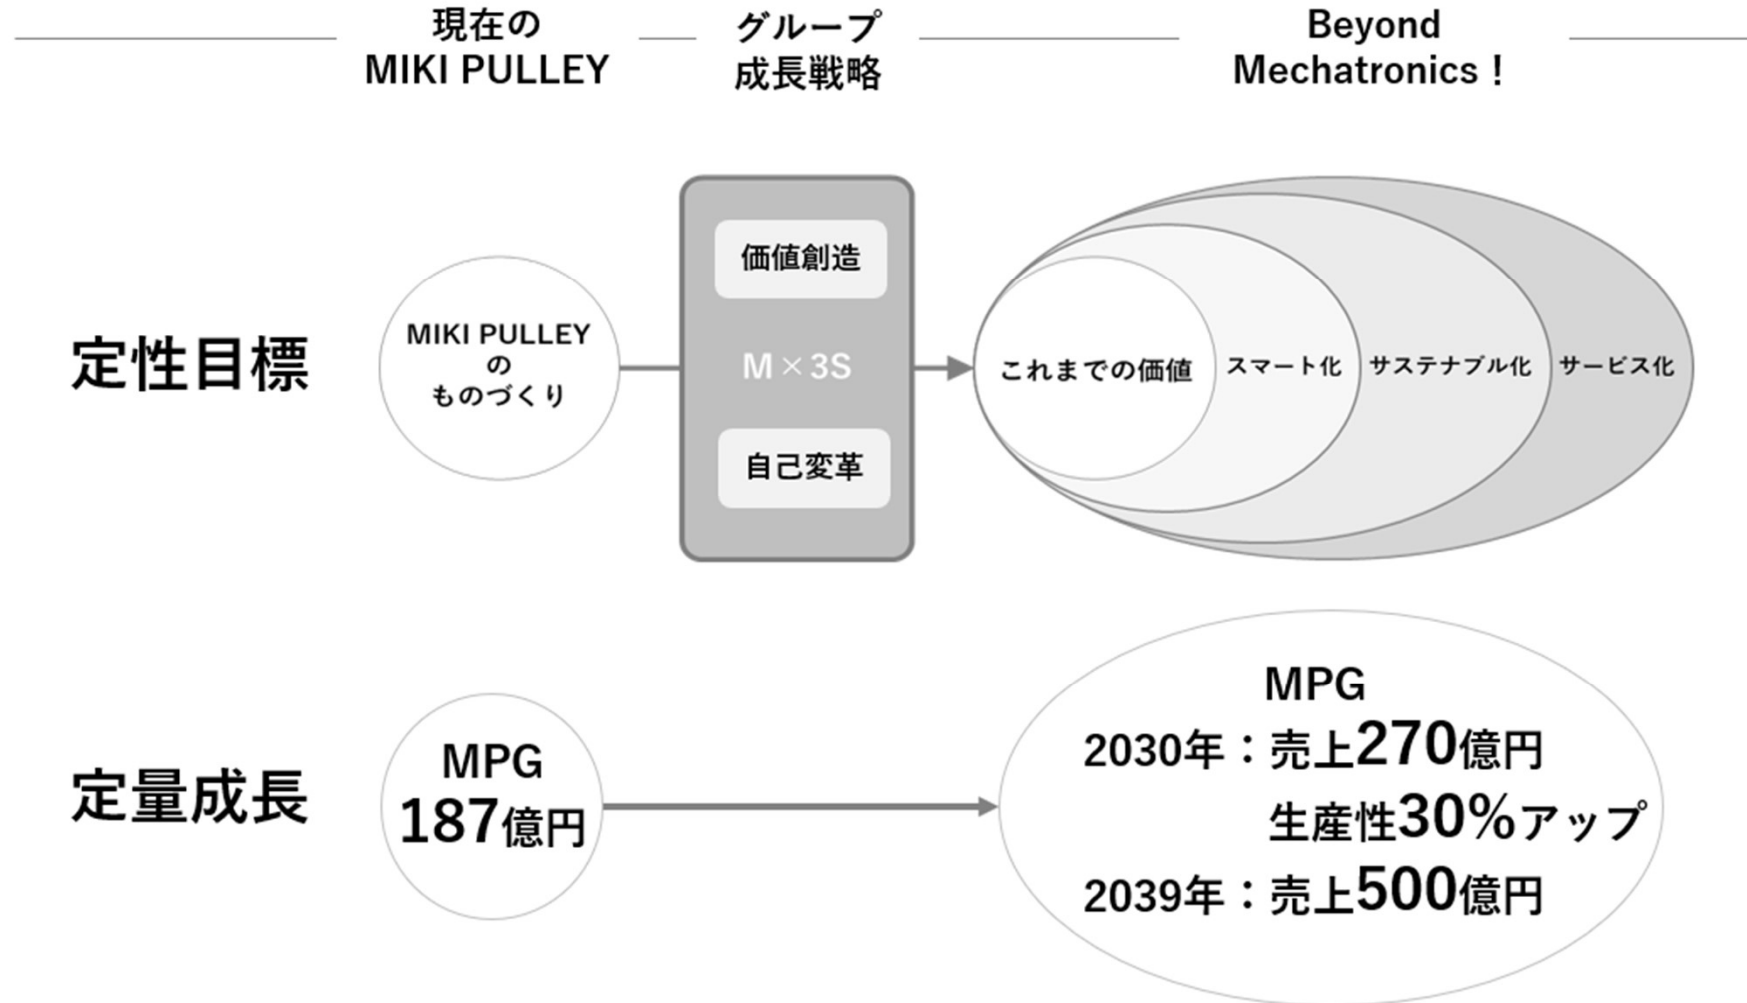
現在の MIKI PULLEY

グループ 成長戦略

Beyond Mechatronics！

定性目標

MIKI PULLEY の ものづくり

価値創造

M×3S

自己変革

これまでの価値

スマート化

サステナブル化

サービス化

定量成長

MPG 187億円

MPG
2030年：売上270億円
生産性30%アップ
2039年：売上500億円